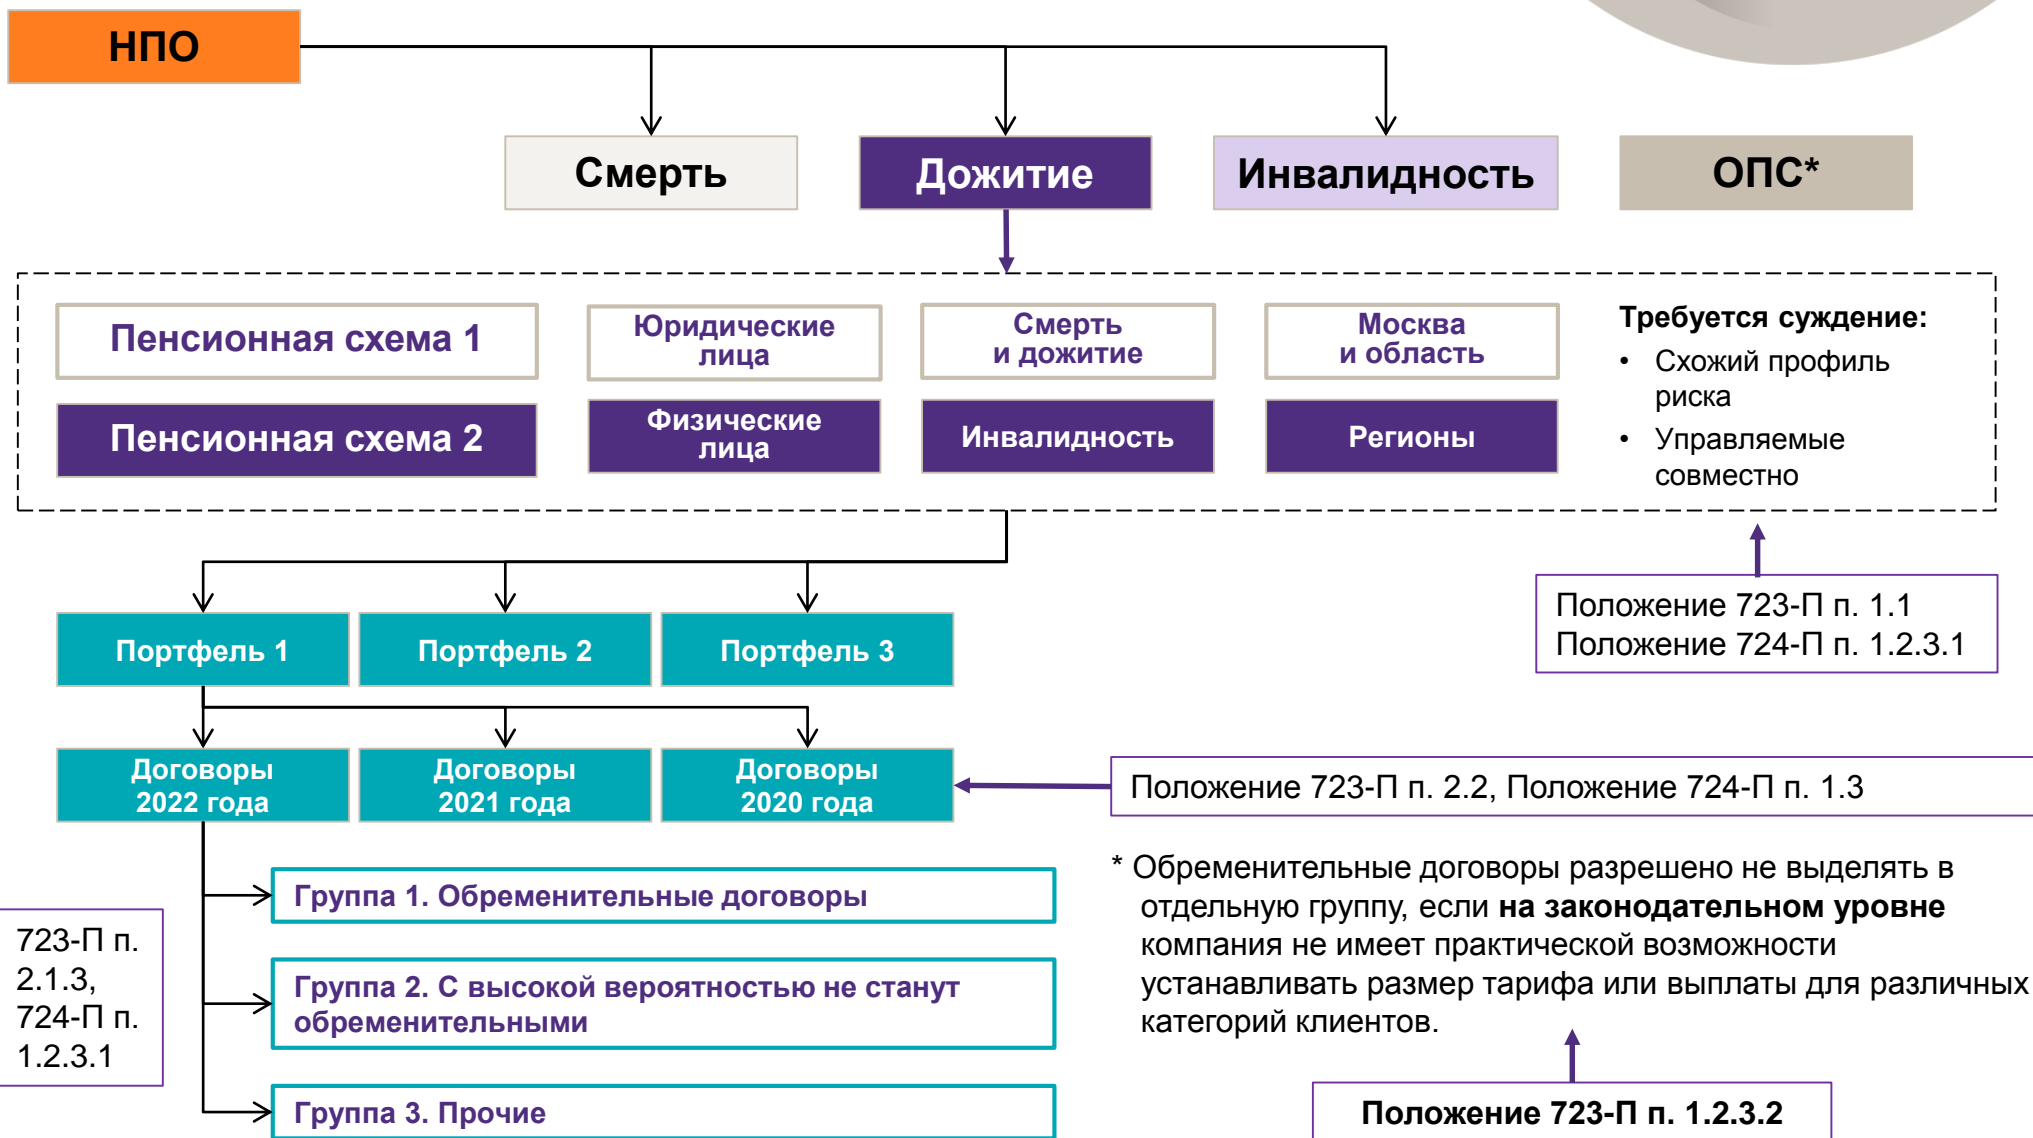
НПО

Смерть

Дожитие

Инвалидность

ОПС*

Пенсионная схема 1

Юридические лица

Смерть и дожитие

Москва и область

Пенсионная схема 2

Физические лица

Инвалидность

Регионы

Требуется суждение:
• Схожий профиль риска
• Управляемые совместно

Положение 723-П п. 1.1
Положение 724-П п. 1.2.3.1

Портфель 1

Портфель 2

Портфель 3

Договоры 2022 года

Договоры 2021 года

Договоры 2020 года

Положение 723-П п. 2.2, Положение 724-П п. 1.3

Группа 1. Обременительные договоры

Группа 2. С высокой вероятностью не станут обременительными

Группа 3. Прочие

723-П п. 2.1.3, 724-П п. 1.2.3.1

* Обременительные договоры разрешено не выделять в отдельную группу, если **на законодательном уровне** компания не имеет практической возможности устанавливать размер тарифа или выплаты для различных категорий клиентов.

Положение 723-П п. 1.2.3.2